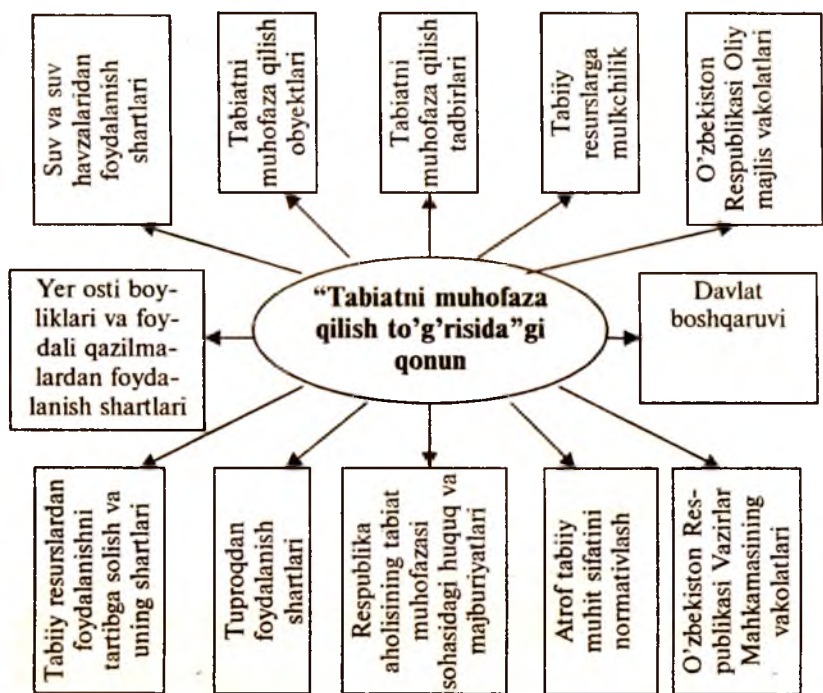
Suv va suv havzalaridan foydalanish shartlari

Tabiatni muhofaza qilish obyektlari

Tabiatni muhofaza qilish tadbirlari

Tabiiy resurslarga mulkchilik

O'zbekiston Respublikasi Oliy majlis vakolatlari

Yer osti boyliklari va foydali qazilmalardan foydalanish shartlari

"Tabiatni muhofaza qilish to'g'risida"gi qonun

Davlat boshqaruvi

Tabiiy resurslardan foydalanishni tartibga solish va uning shartlari

Tuproqdan foydalanish shartlari

Respublika aholisining tabiat muhofazasi sohasidagi huquq va majburiyatlari

Atrof tabiiy muhit sifatini normativlash

O'zbekiston Respublikasi Vazirlar Mahkamasining vakolatlari